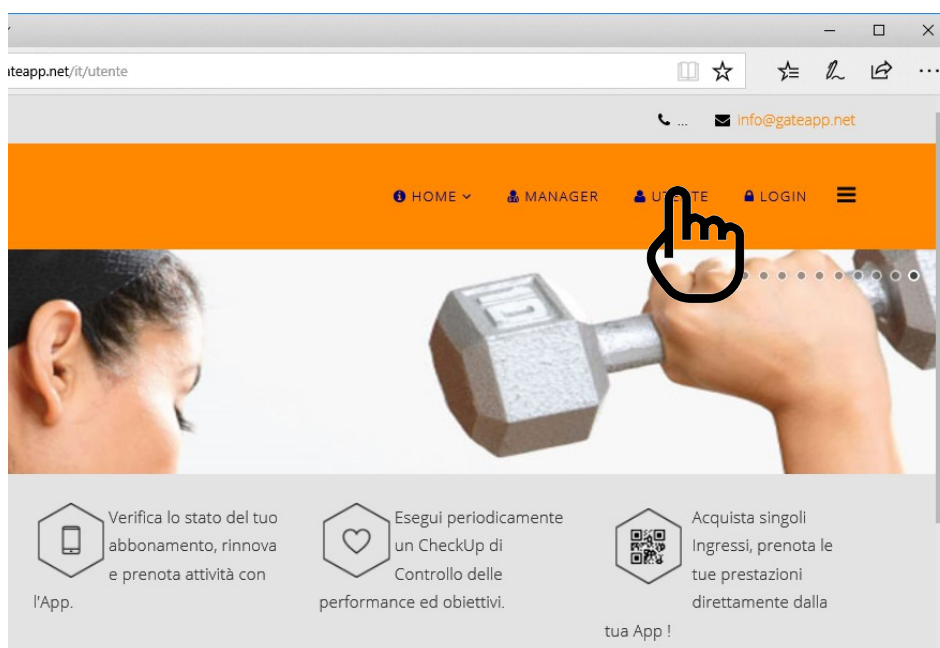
ateapp.net/it/utente

...

info@gateapp.net

HOME MANAGER UT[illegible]TE LOGIN

Verifica lo stato del tuo abbonamento, rinnova e prenota attività con l'App.

Esegui periodicamente un CheckUp di Controllo delle performance ed obiettivi.

Acquista singoli Ingressi, prenota le tue prestazioni direttamente dalla tua App !